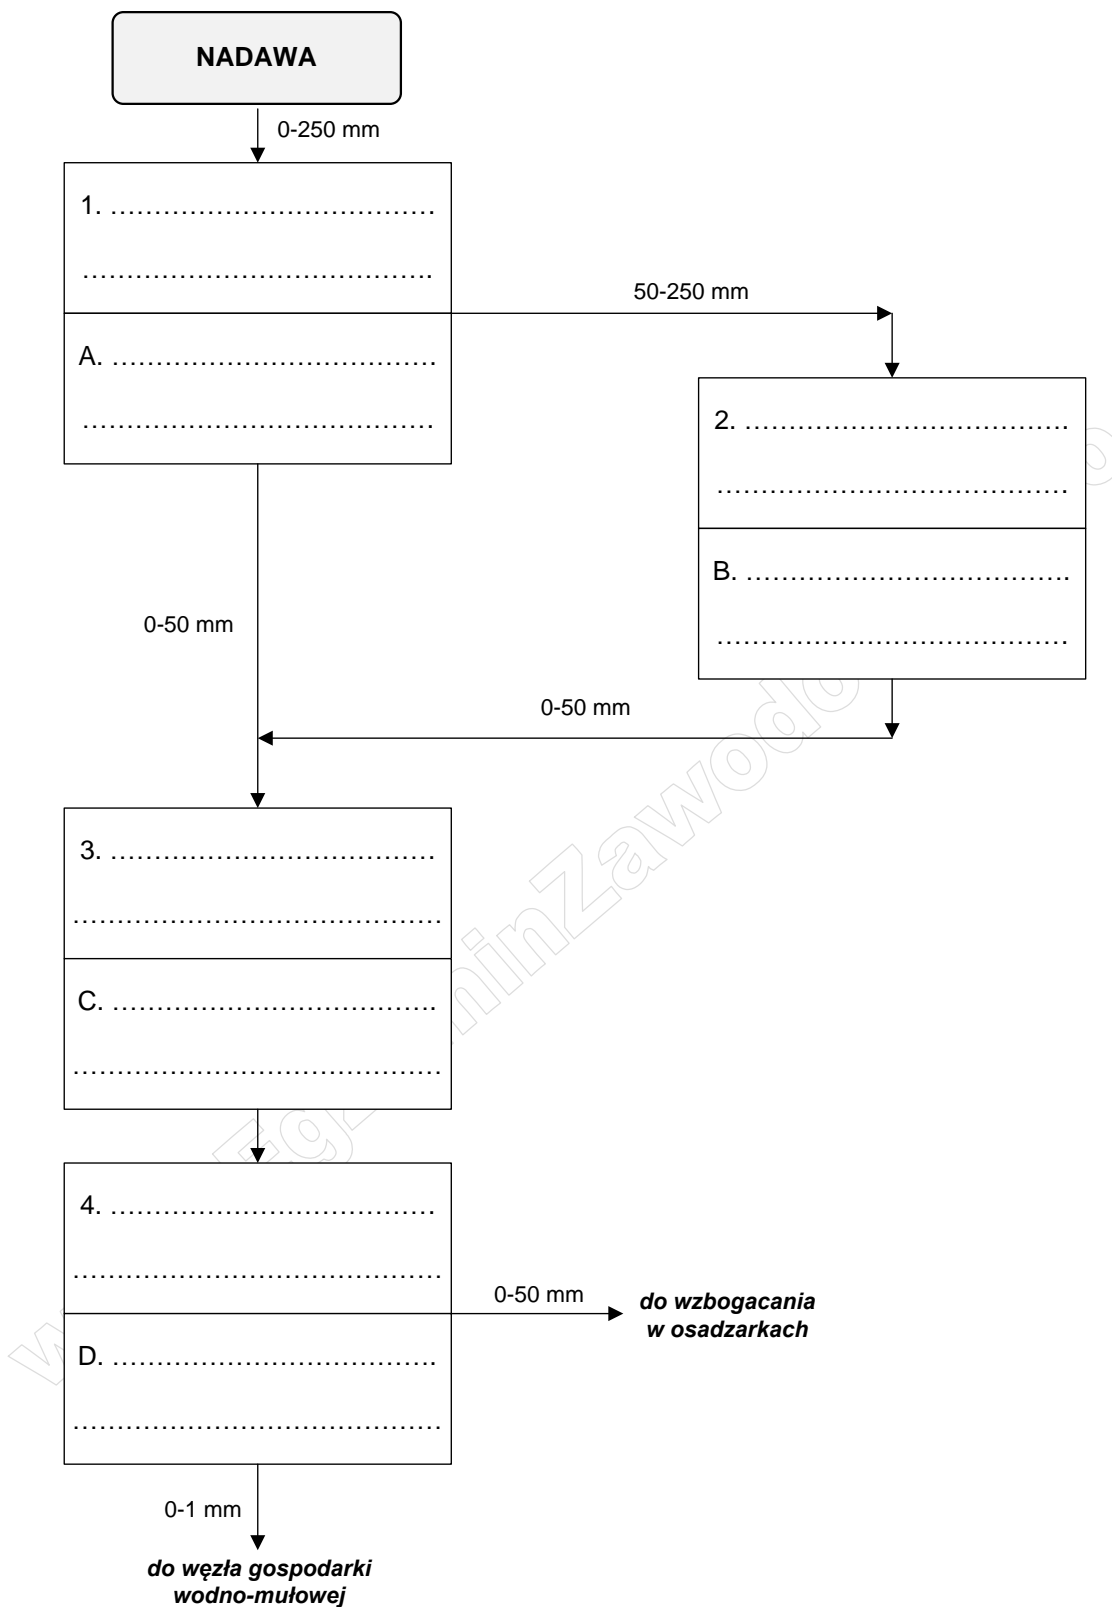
NADAWA

0-250 mm

1. ....................................

.......................................

50-250 mm

A. ....................................

.......................................

2. ....................................

.......................................

B. ....................................

.......................................

0-50 mm

0-50 mm

3. ....................................

.......................................

C. ....................................

.......................................

4. ....................................

.......................................

0-50 mm

*do wzbogacania w osadzarkach*

D. ....................................

.......................................

0-1 mm

*do węzła gospodarki wodno-mułowej*

EgzaminZawodowy